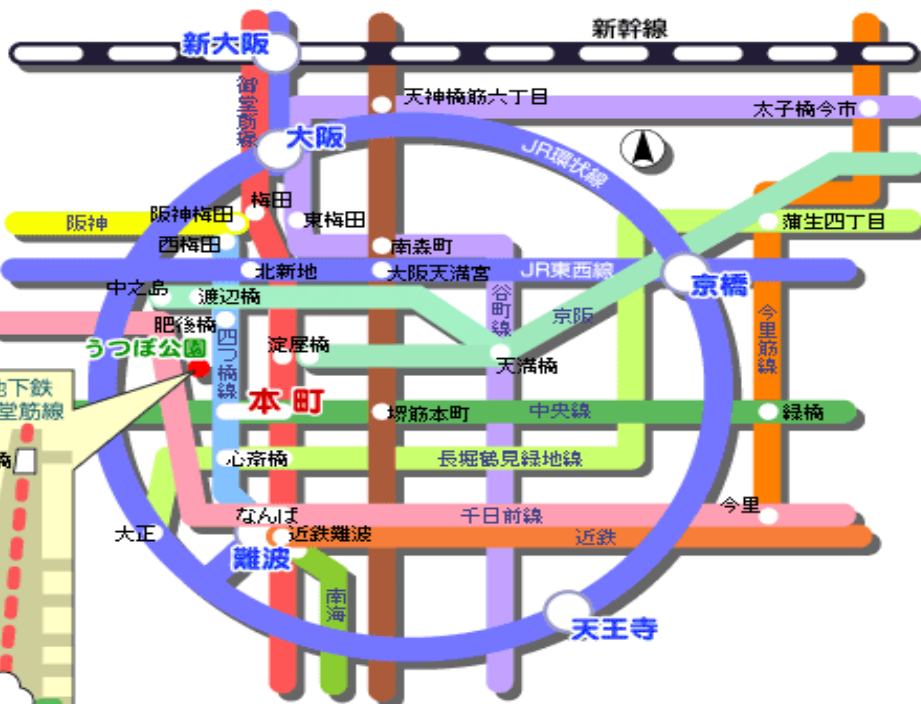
新幹線
新大阪
御堂筋線
天神橋筋六丁目
太子橋今市
大阪
JR環状線
梅田
阪神
阪神梅田
東梅田
蒲生四丁目
西梅田
南森町
北新地
大阪天満宮
JR東西線
京橋
中之島
渡辺橋
谷町線
京阪
今里筋線
肥後橋
四つ橋線
うつぼ公園
淀屋橋
天満橋
地下鉄
堂筋線
本町
堺筋本町
中央線
緑橋
橋
心斎橋
長堀鶴見緑地線
大正
なんば
千日前線
今里
近鉄難波
近鉄
難波
南海
天王寺